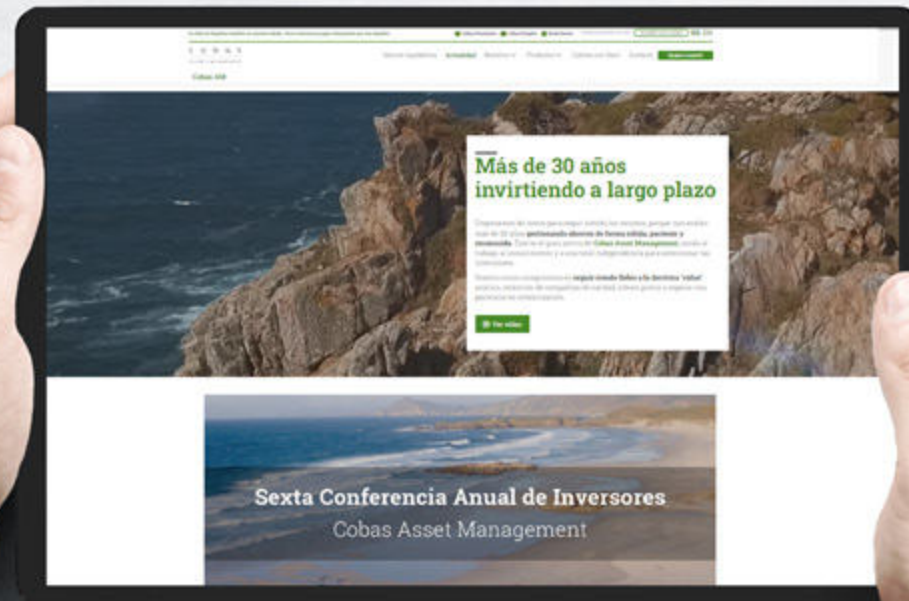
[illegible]

COBAS

Cobas AM

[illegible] Actualidad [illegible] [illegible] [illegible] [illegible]

Más de 30 años invirtiendo a largo plazo

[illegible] gestionando ahorros de forma sólida, paciente y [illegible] Cobas Asset Management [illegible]

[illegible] value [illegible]

Ver vídeo

Sexta Conferencia Anual de Inversores

Cobas Asset Management